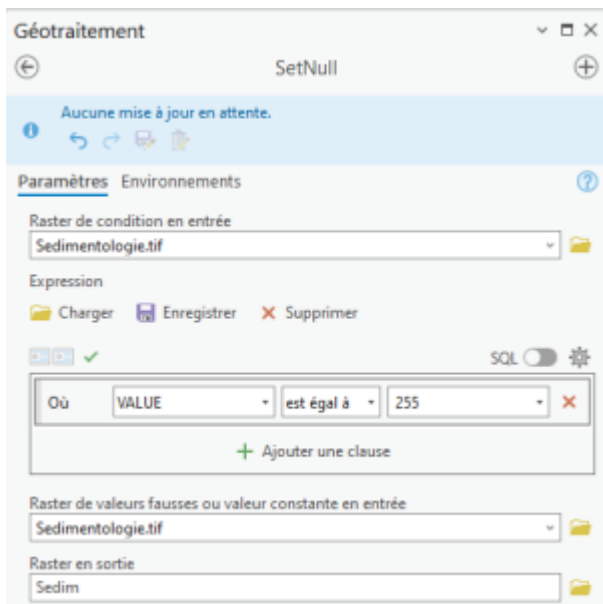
Géotraitement

SetNull

Aucune mise à jour en attente.

Paramètres Environnements

Raster de condition en entrée
Sedimentologie.tif

Expression

Charger Enregistrer Supprimer

SQL

Où VALUE est égal à 255

Ajouter une clause

Raster de valeurs fausses ou valeur constante en entrée
Sedimentologie.tif

Raster en sortie
Sedim